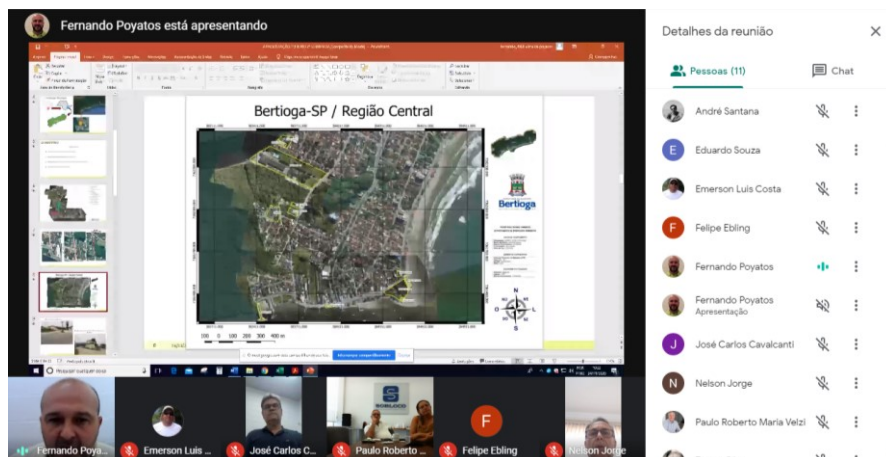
Fernando Poyatos está apresentando

Bertioga-SP / Região Central

Bertioga

100 0 100 200 300 400 m

N

S

Interromper compartilhamento

Detalhes da reunião

Pessoas (11)

Chat

André Santana

Eduardo Souza

Emerson Luis Costa

Felipe Ebling

Fernando Poyatos

Fernando Poyatos
Apresentação

José Carlos Cavalcanti

Nelson Jorge

Paulo Roberto Maria Velzi

Fernando Poya...

Emerson Luis ...

José Carlos C...

Paulo Roberto ...

Felipe Ebling

Nelson Jorge